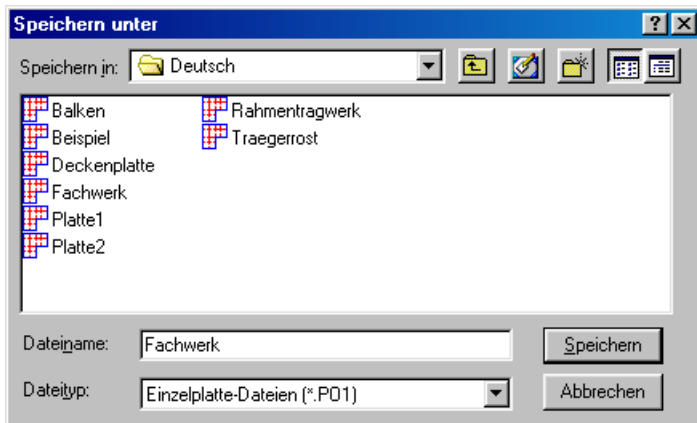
Speichern unter

?

X

Speichern in: Deutsch

Balken
Beispiel
Deckenplatte
Fachwerk
Platte1
Platte2

Rahmentragwerk
Traegerrost

Dateiname: Fachwerk

Speichern

Dateityp: Einzelplatte-Dateien (*.P01)

Abbrechen